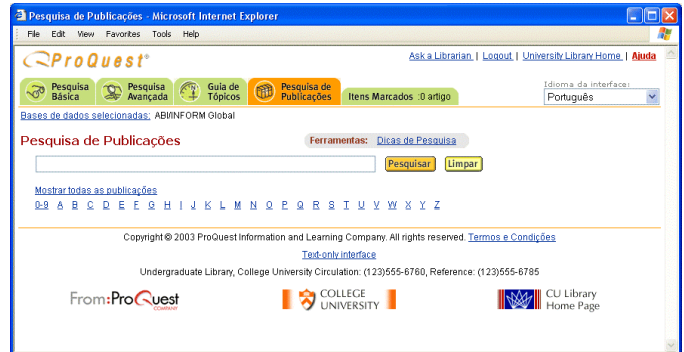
Pesquisa de Publicações - Microsoft Internet Explorer

File Edit View Favorites Tools Help

ProQuest®

Ask a Librarian | Logout | University Library Home | Ajuda

Pesquisa Básica
Pesquisa Avançada
Guia de Tópicos
Pesquisa de Publicações
Itens Marcados :0 artigo

Idioma da interface:
Português

Bases de dados selecionadas: ABI/INFORM Global

Pesquisa de Publicações

Ferramentas: Dicas de Pesquisa

Pesquisar Limpar

Mostrar todas as publicações
0-9 A B C D E F G H I J K L M N O P Q R S T U V W X Y Z

Copyright © 2003 ProQuest Information and Learning Company. All rights reserved. Termos e Condições

Text-only interface

Undergraduate Library, College University Circulation: (123)555-6760, Reference: (123)555-6785

From:ProQuest COMPANY

COLLEGE UNIVERSITY

CU Library Home Page